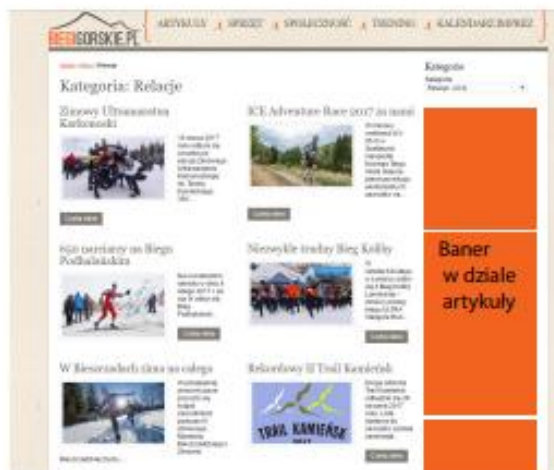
BIEGIGORSKIE.PL

ARTYKUŁY | SPRZĘT | SPOŁECZNOŚĆ | TRENING | KALENDARZ IMPREZ

Kategoria: Relacje

Zimowy Ultramaraton Karkonoski

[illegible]

Czytaj dalej

ICE Adventure Race 2017 za nami

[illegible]

Czytaj dalej

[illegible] uczestników na Biegu Podhalańskim

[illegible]

Czytaj dalej

Niezwykle trudny Bieg Kolby

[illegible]

Czytaj dalej

W Bieszczadach zima na całego

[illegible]

Rekordowy II Trail Kamieńsk

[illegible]

TRAIL KAMIEŃSK 2017

Czytaj dalej

Kategorie

Baner w dziale artykuły